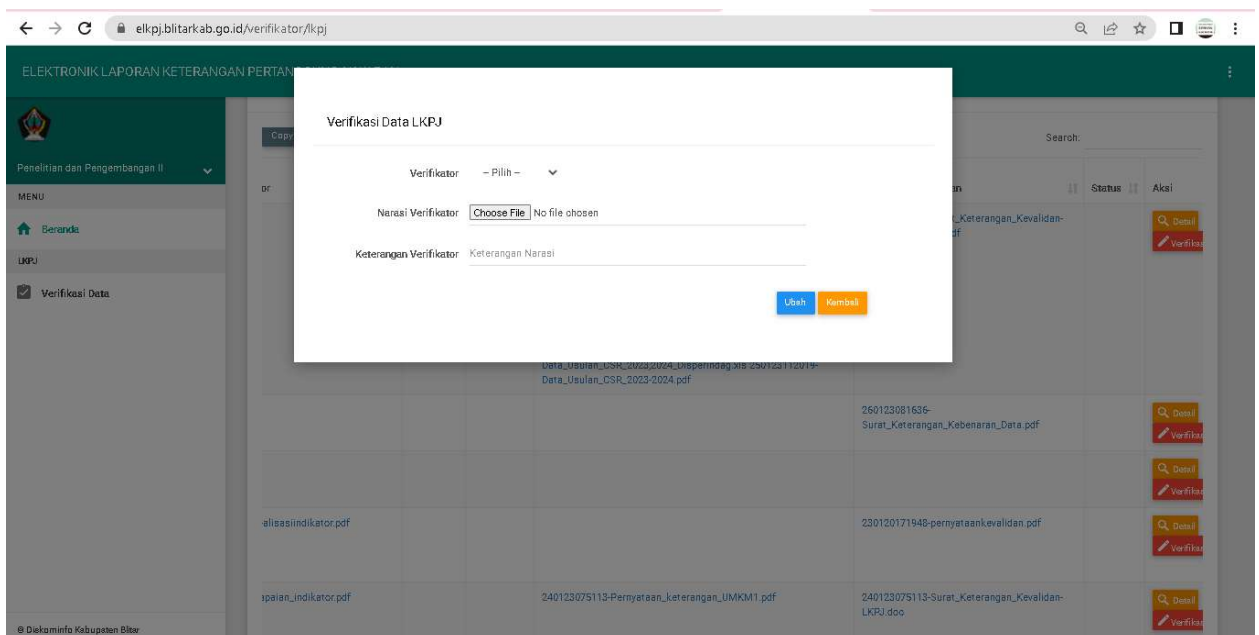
elkpj.blitarkab.go.id/verifikator/lkpj

ELEKTRONIK LAPORAN KETERANGAN PERTAN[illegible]

Penelitian dan Pengembangan II

MENU

Beranda

LKPJ

Verifikasi Data

Copy

Search:

Status

Aksi

Verifikasi Data LKPJ

Verifikator – Pilih –

Narasi Verifikator Choose File No file chosen

Keterangan Verifikator Keterangan Narasi

Ubah Kembali

_Keterangan_Kevalidan-

Detail
Verifikasi

Data_Usulan_CSR_2023,2024_Disperindag.xls 2501231120l9-Data_Usulan_CSR_2023-2024.pdf

260123081636-Surat_Keterangan_Kebenaran_Data.pdf

Detail
Verifikasi

Detail
Verifikasi

alisasiindikator.pdf

230120171948-pernyataankevalidan.pdf

Detail
Verifikasi

apaian_indikator.pdf

240123075113-Pernyataan_keterangan_UMKM1.pdf

240123075113-Surat_Keterangan_Kevalidan-LKPJ.doc

Detail
Verifikasi

© Diskominfo Kabupaten Blitar